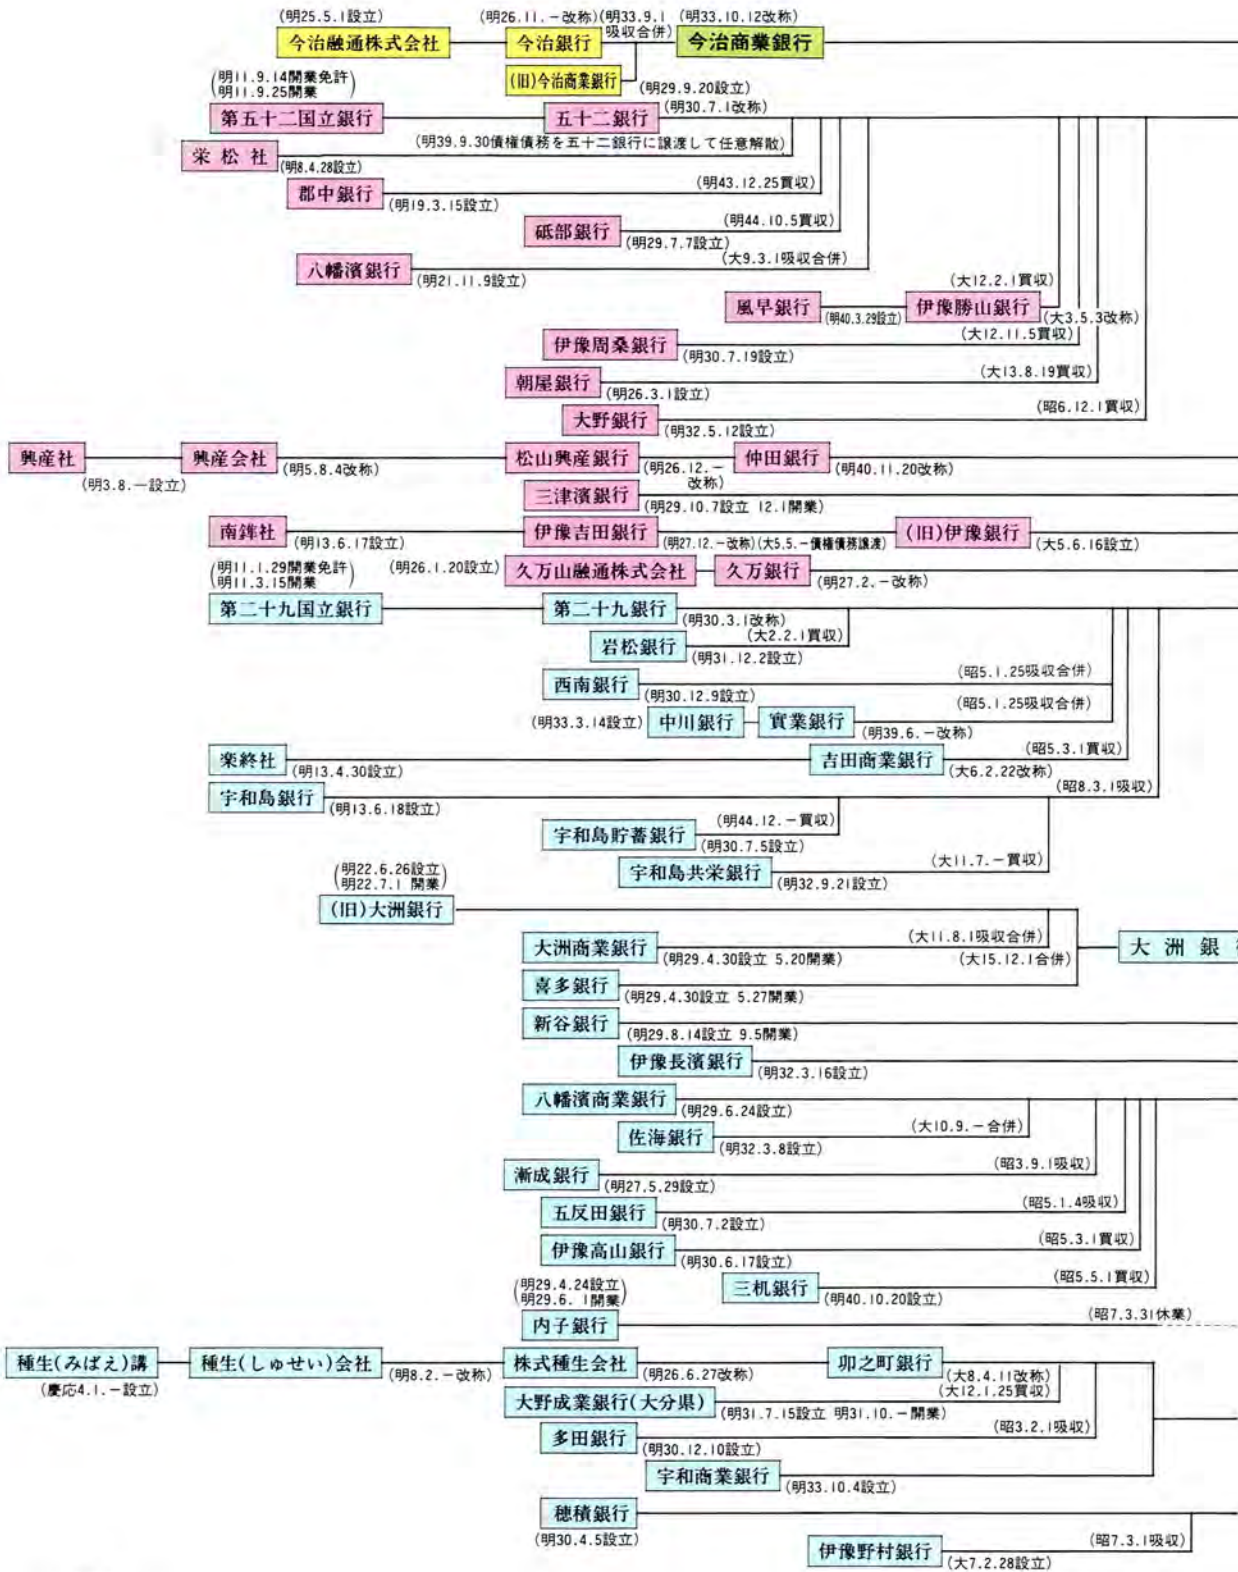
(明25.5.1設立)
今治融通株式会社
(明26.11.－改称)
今治銀行
(明33.9.1吸収合併)
(明33.10.12改称)
今治商業銀行
(旧)今治商業銀行
(明29.9.20設立)

(明11.9.14開業免許
明11.9.25開業)
第五十二国立銀行
五十二銀行
(明30.7.1改称)
(明39.9.30債権債務を五十二銀行に譲渡して任意解散)
栄松社
(明8.4.28設立)
郡中銀行
(明19.3.15設立)
(明43.12.25買収)
砥部銀行
(明29.7.7設立)
(明44.10.5買収)
(大9.3.1吸収合併)
八幡濱銀行
(明21.11.9設立)
(大12.2.1買収)
風早銀行
(明40.3.29設立)
伊豫勝山銀行
(大3.5.3改称)
(大12.11.5買収)
伊豫周桑銀行
(明30.7.19設立)
朝屋銀行
(明26.3.1設立)
(大13.8.19買収)
大野銀行
(明32.5.12設立)
(昭6.12.1買収)

興産社
(明3.8.－設立)
興産会社
(明5.8.4改称)
松山興産銀行
(明26.12.－改称)
仲田銀行
(明40.11.20改称)
三津濱銀行
(明29.10.7設立 12.1開業)
南鉾社
(明13.6.17設立)
伊豫吉田銀行
(明27.12.－改称)(大5.5.－債権債務譲渡)
(旧)伊豫銀行
(大5.6.16設立)
(明11.1.29開業免許
明11.3.15開業)
(明26.1.20設立)
久万山融通株式会社
久万銀行
(明27.2.－改称)
第二十九国立銀行
第二十九銀行
(明30.3.1改称)
(大2.2.1買収)
岩松銀行
(明31.12.2設立)
西南銀行
(昭5.1.25吸収合併)
(明30.12.9設立)
(昭5.1.25吸収合併)
(明33.3.14設立)
中川銀行
實業銀行
(明39.6.－改称)
楽終社
(明13.4.30設立)
(昭5.3.1買収)
吉田商業銀行
(大6.2.22改称)
宇和島銀行
(明13.6.18設立)
(昭8.3.1吸収)
宇和島貯蓄銀行
(明44.12.－買収)
(明30.7.5設立)
宇和島共栄銀行
(大11.7.－買収)
(明32.9.21設立)
(明22.6.26設立
明22.7.1 開業)
(旧)大洲銀行
大洲商業銀行
(明29.4.30設立 5.20開業)
(大11.8.1吸収合併)
(大15.12.1合併)
大洲銀
喜多銀行
(明29.4.30設立 5.27開業)
新谷銀行
(明29.8.14設立 9.5開業)
伊豫長濱銀行
(明32.3.16設立)
八幡濱商業銀行
(明29.6.24設立)
佐海銀行
(大10.9.－合併)
(明32.3.8設立)
漸成銀行
(昭3.9.1吸収)
(明27.5.29設立)
五反田銀行
(昭5.1.4吸収)
(明30.7.2設立)
伊豫高山銀行
(昭5.3.1買収)
(明30.6.17設立)
三机銀行
(昭5.5.1買収)
(明40.10.20設立)
(明29.4.24設立
明29.6. 1開業)
内子銀行
(昭7.3.31休業)
種生(みばえ)講
(慶応4.1.－設立)
種生(しゅせい)会社
(明8.2.－改称)
株式種生会社
(明26.6.27改称)
卯之町銀行
(大8.4.11改称)
(大12.1.25買収)
大野成業銀行(大分県)
(明31.7.15設立 明31.10.－開業)
(昭3.2.1吸収)
多田銀行
(明30.12.10設立)
宇和商業銀行
(明33.10.4設立)
穂積銀行
(明30.4.5設立)
伊豫野村銀行
(大7.2.28設立)
(昭7.3.1吸収)